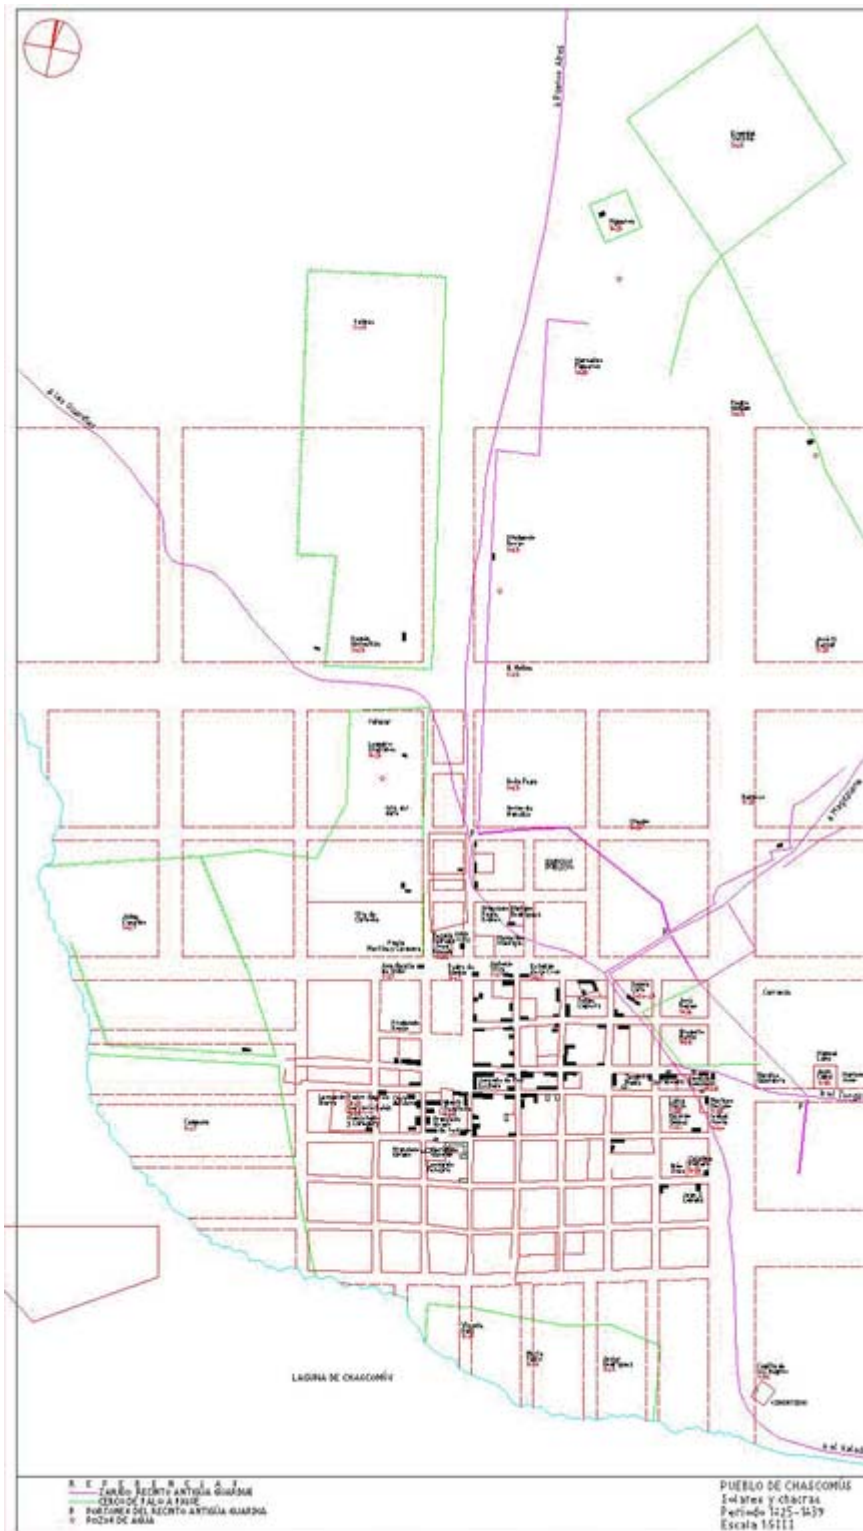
a Buenos Aires

a las Garzas

a Magdalena

a el Zanjón

a el Salado

Palomar

Plaza Martínez Carreras

Carnicería

LAGUNA DE CHASCOMÚS

CEMENTERIO

R E F E R E N C I A S
ZANJÓN RECINTO ANTIGUA GUARDIA
CERCO DE PALO A PIQUE
PORTONES DEL RECINTO ANTIGUA GUARDIA
POZOS DE AGUA

PUEBLO DE CHASCOMÚS
Solares y chacras
Período 1825-1839
Escala 1:5111